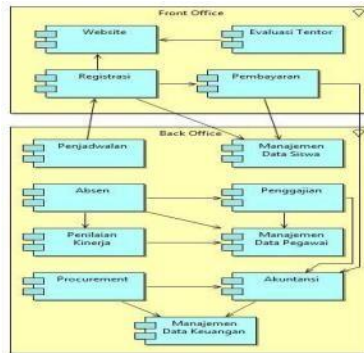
Front Office

Website

Evaluasi Tentor

Registrasi

Pembayaran

Back Office

Penjadwalan

Manajemen Data Siswa

Absen

Penggajian

Penilaian Kinerja

Manajemen Data Pegawai

Procurement

Akuntansi

Manajemen Data Keuangan